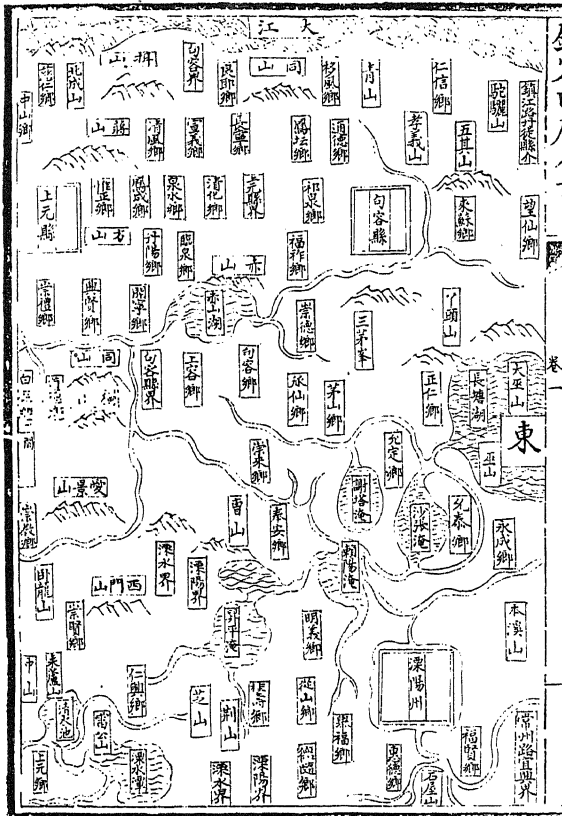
大江

句容界
同山
杉風鄉
青山
仁信鄉
駝騣山
鎮江府丹徒縣界
中山鄉
北城山
山湖
良節鄉
孝義山
五其山
望仙鄉
藤山
清風鄉
丹陽鄉
臨泉鄉
通德鄉
來蘇鄉
上元縣
惟政鄉
崇德鄉
泉水鄉
清化鄉
光泉鄉
福祚鄉
句容縣
方山
丹陽鄉
甘泉鄉
赤山
福祚鄉
赤山湖
崇德鄉
三茅峯
了頭山
卷一
崇禮鄉
安賢鄉
崇善鄉
大平山
同山
句容縣界
上容鄉
句容鄉
承仙鄉
茅山鄉
長塘湖
正仁鄉
白鶴鄉
東
丞山
充定鄉
崇來鄉
戴埠湖
沙漲湖
永泰鄉
承成鄉
覺景山
崇仁鄉
固山
表安鄉
溧水界
溧陽界
白龍湖
西門山
崇賢鄉
丹陽湖
明義鄉
本溪山
中山
清水池
仁鄰鄉
芝山
桐山
溧陽州
上元鄉
溧水縣
溧陽界
崇山鄉
永福鄉
永定鄉
福賢鄉
常州路宜興界
上元鄉
溧水界
溧陽界
從山鄉
永定鄉
石屋山